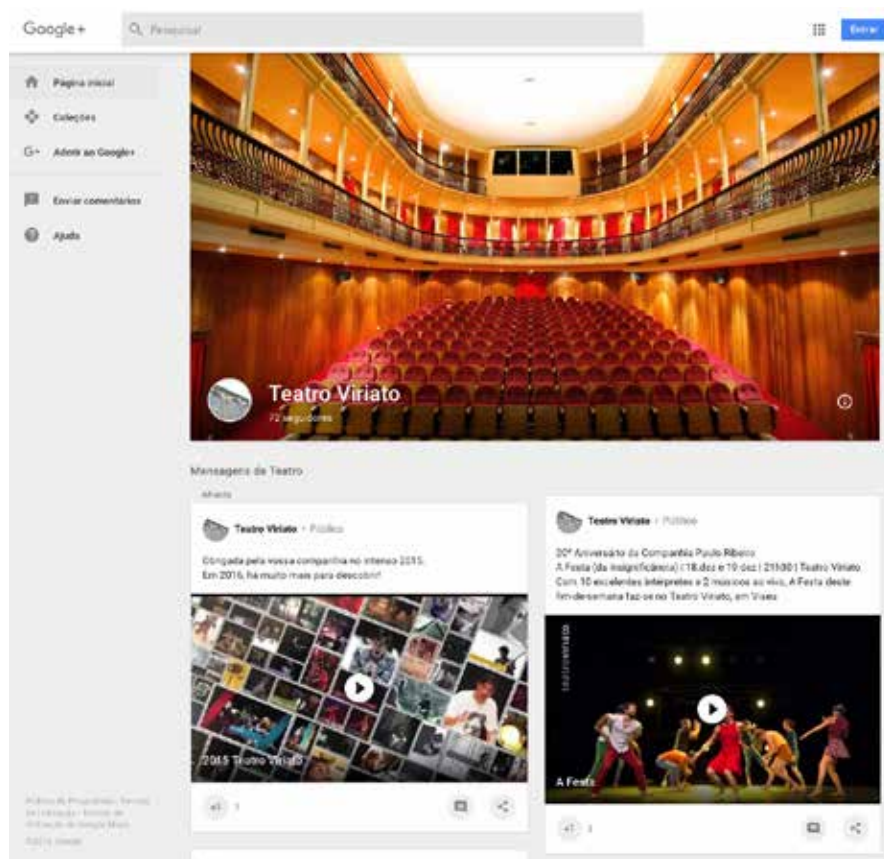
Google+

Pesquisar

Entrar

Página inicial

Coleções

Aderir ao Google+

Enviar comentários

Ajuda

Teatro Viriato

72 seguidores

Mensagens de Teatro

Afixado

Teatro Viriato · Público

Obrigada pela vossa companhia no intenso 2015. Em 2016, há muito mais para descobrir!

2015 Teatro Viriato

+1 1

Teatro Viriato · Público

20º Aniversário da Companhia Paulo Ribeiro
A Festa (da insignificância) | 18 dez e 19 dez | 21h30 | Teatro Viriato
Com 10 excelentes intérpretes e 2 músicos ao vivo, A Festa deste fim-de-semana faz-se no Teatro Viriato, em Viseu.

A Festa

+1 1

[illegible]